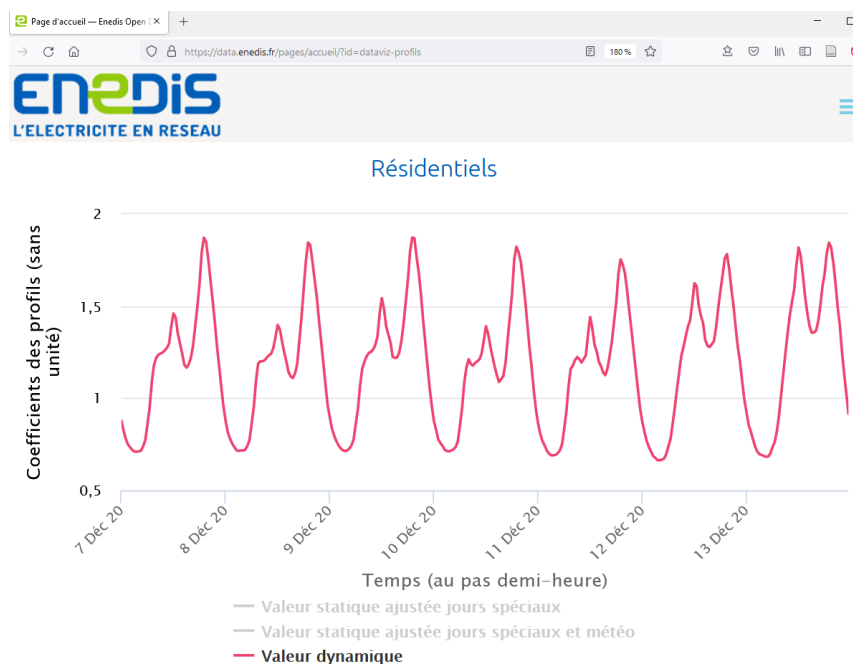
Page d'accueil — Enedis Open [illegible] ✕ +

https://data.enedis.fr/pages/accueil/?id=dataviz-profils 180 %

ENEDIS
L'ELECTRICITE EN RESEAU

Résidentiels

Coefficients des profils (sans unité)

2
1,5
1
0,5

7 Déc 20
8 Déc 20
9 Déc 20
10 Déc 20
11 Déc 20
12 Déc 20
13 Déc 20

Temps (au pas demi-heure)

Valeur statique ajustée jours spéciaux
Valeur statique ajustée jours spéciaux et météo
Valeur dynamique